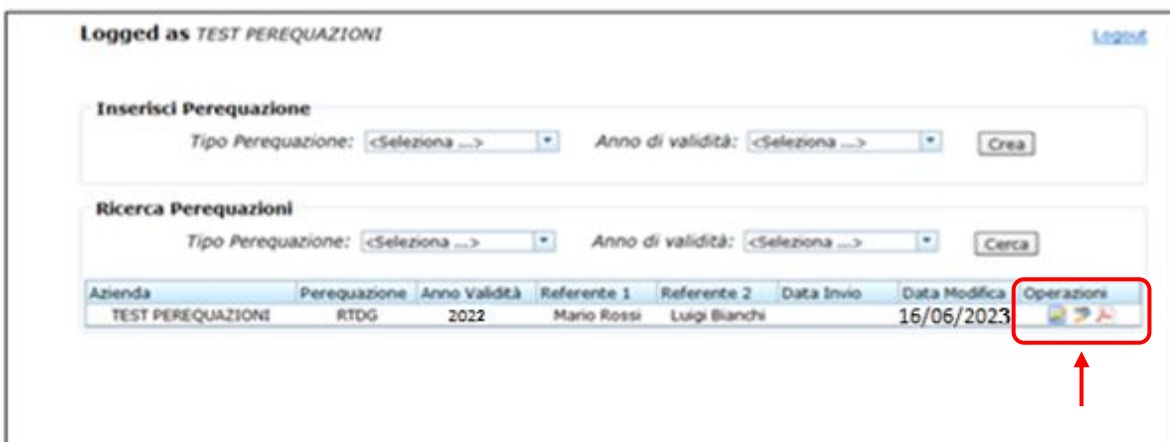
Logged as TEST PEREQUAZIONI

Logout

Inserisci Perequazione

Tipo Perequazione: <Seleziona ...>

Anno di validità: <Seleziona ...>

Crea

Ricerca Perequazioni

Tipo Perequazione: <Seleziona ...>

Anno di validità: <Seleziona ...>

Cerca

| Azienda | Perequazione | Anno Validità | Referente 1 | Referente 2 | Data Invio | Data Modifica | Operazioni |
|---|---|---|---|---|---|---|---|
| TEST PEREQUAZIONI | RTDG | 2022 | Mario Rossi | Luigi Bianchi | | 16/06/2023 | |